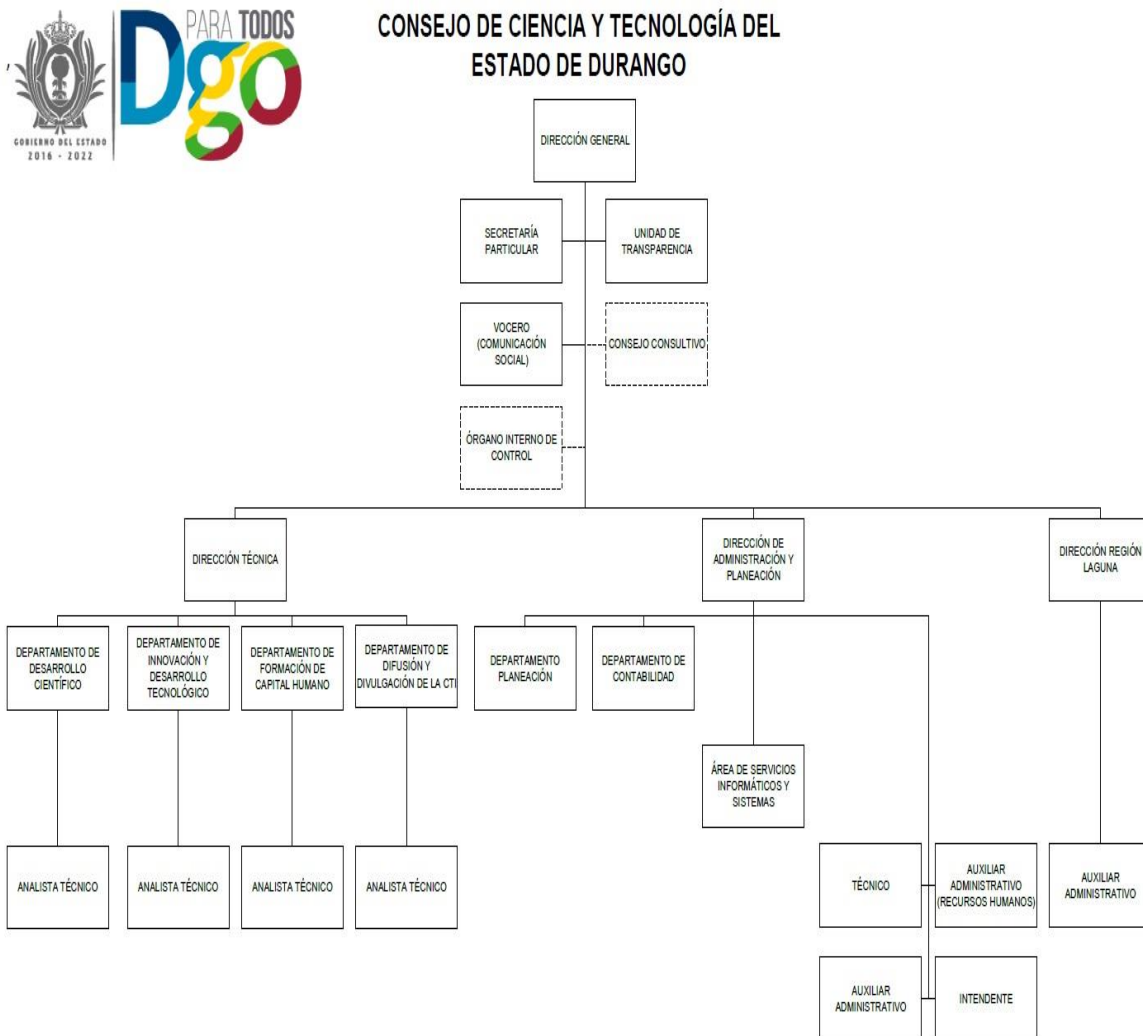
GOBIERNO DEL ESTADO
2016 - 2022

PARA TODOS
Dgo

CONSEJO DE CIENCIA Y TECNOLOGÍA DEL ESTADO DE DURANGO

DIRECCIÓN GENERAL

SECRETARÍA PARTICULAR

UNIDAD DE TRANSPARENCIA

VOCERO (COMUNICACIÓN SOCIAL)

CONSEJO CONSULTIVO

ÓRGANO INTERNO DE CONTROL

DIRECCIÓN TÉCNICA

DIRECCIÓN DE ADMINISTRACIÓN Y PLANEACIÓN

DIRECCIÓN REGIÓN LAGUNA

DEPARTAMENTO DE DESARROLLO CIENTÍFICO

DEPARTAMENTO DE INNOVACIÓN Y DESARROLLO TECNOLÓGICO

DEPARTAMENTO DE FORMACIÓN DE CAPITAL HUMANO

DEPARTAMENTO DE DIFUSIÓN Y DIVULGACIÓN DE LA CTI

DEPARTAMENTO PLANEACIÓN

DEPARTAMENTO DE CONTABILIDAD

ÁREA DE SERVICIOS INFORMÁTICOS Y SISTEMAS

ANALISTA TÉCNICO

ANALISTA TÉCNICO

ANALISTA TÉCNICO

ANALISTA TÉCNICO

TÉCNICO

AUXILIAR ADMINISTRATIVO (RECURSOS HUMANOS)

AUXILIAR ADMINISTRATIVO

AUXILIAR ADMINISTRATIVO

INTENDENTE